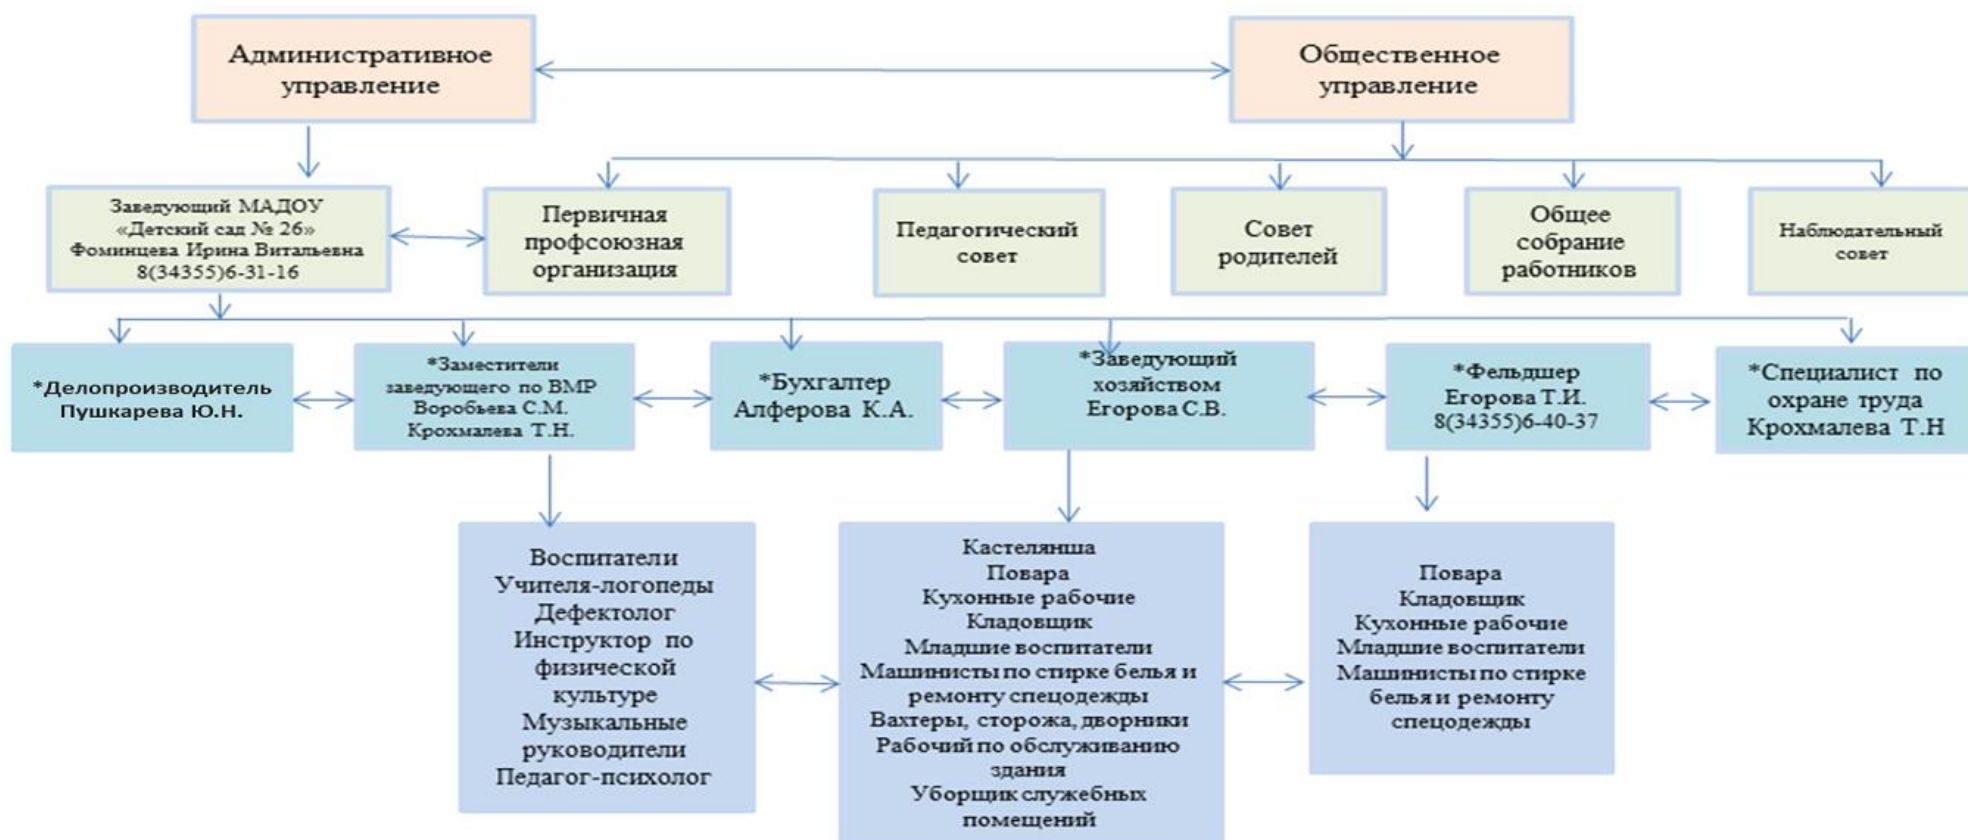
Административное управление

Общественное управление

Заведующий МАДОУ «Детский сад № 26» Фоминцева Ирина Витальевна 8(34355)6-31-16

Первичная профсоюзная организация

Педагогический совет

Совет родителей

Общее собрание работников

Наблюдательный совет

*Делопроизводитель Пушкарева Ю.Н.

*Заместители заведующего по ВМР Воробьева С.М. Крохмалева Т.Н.

*Бухгалтер Алферова К.А.

*Заведующий хозяйством Егорова С.В.

*Фельдшер Егорова Т.И. 8(34355)6-40-37

*Специалист по охране труда Крохмалева Т.Н

Воспитатели
Учителя-логопеды
Дефектолог
Инструктор по физической культуре
Музыкальные руководители
Педагог-психолог

Кастелянша
Повара
Кухонные рабочие
Кладовщик
Младшие воспитатели
Машинисты по стирке белья и ремонту спецодежды
Вахтеры, сторожа, дворники
Рабочий по обслуживанию здания
Уборщик служебных помещений

Повара
Кладовщик
Кухонные рабочие
Младшие воспитатели
Машинисты по стирке белья и ремонту спецодежды